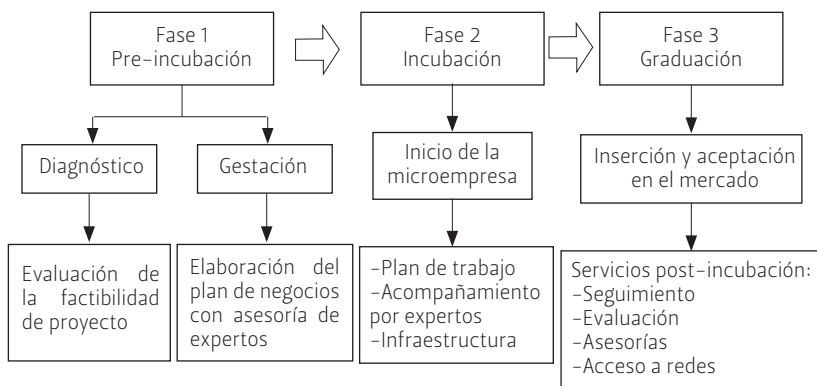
Fase 1
Pre-incubación

Diagnóstico

Evaluación de la factibilidad de proyecto

Gestación

Elaboración del plan de negocios con asesoría de expertos

Fase 2
Incubación

Inicio de la microempresa

-Plan de trabajo
-Acompañamiento por expertos
-Infraestructura

Fase 3
Graduación

Inserción y aceptación en el mercado

Servicios post-incubación:
-Seguimiento
-Evaluación
-Asesorías
-Acceso a redes